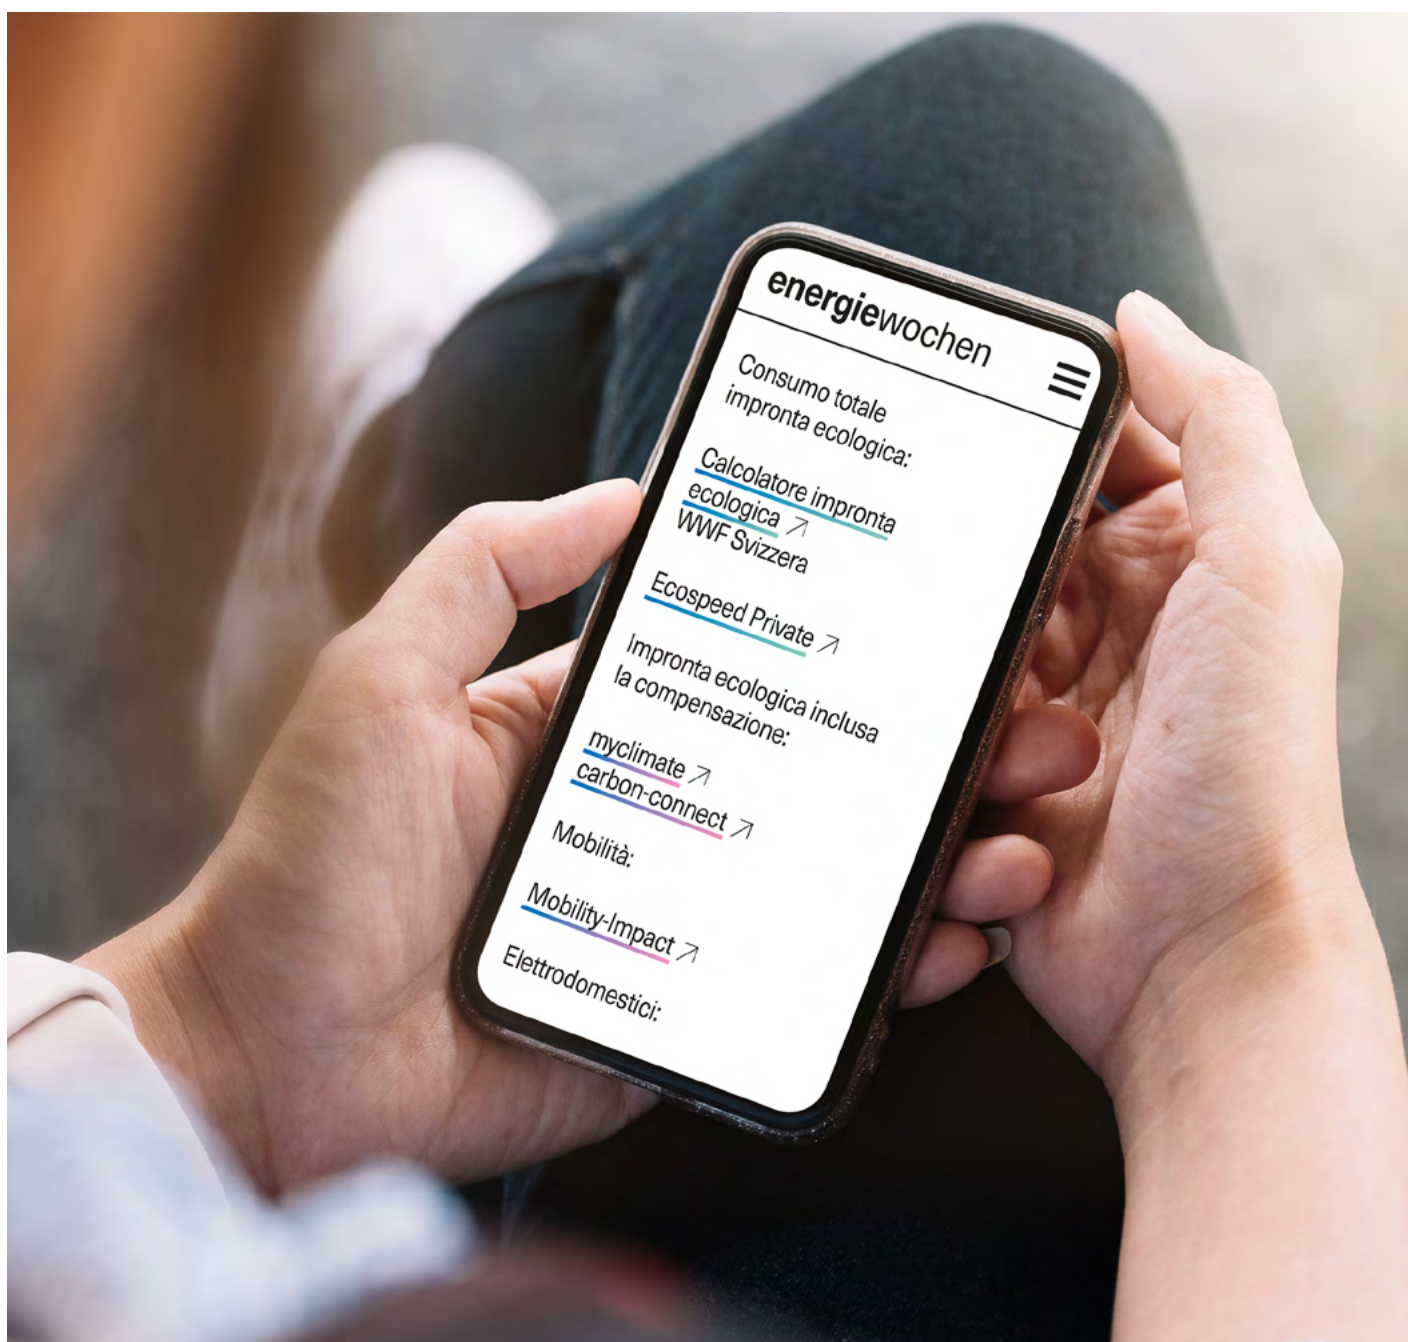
energiewochen

Consumo totale impronta ecologica:

Calcolatore impronta ecologica ↗
WWF Svizzera

Ecospeed Private ↗

Impronta ecologica inclusa la compensazione:

myclimate ↗
carbon-connect ↗

Mobilità:

Mobility-Impact ↗

Elettrodomestici: